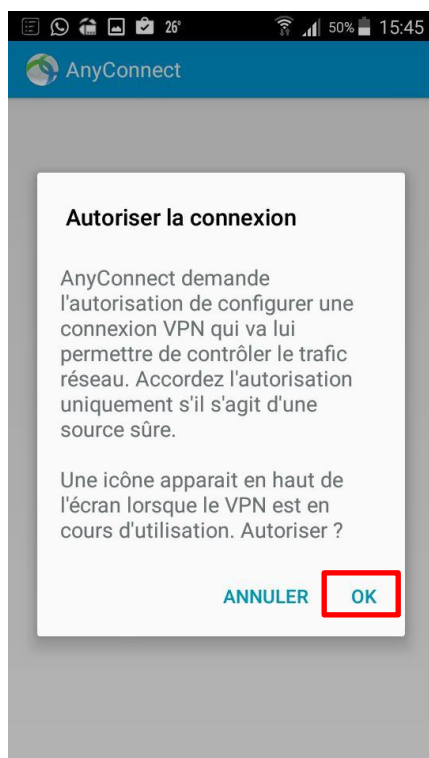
26° 50% 15:45

AnyConnect

Autoriser la connexion

AnyConnect demande l'autorisation de configurer une connexion VPN qui va lui permettre de contrôler le trafic réseau. Accordez l'autorisation uniquement s'il s'agit d'une source sûre.

Une icône apparait en haut de l'écran lorsque le VPN est en cours d'utilisation. Autoriser ?

ANNULER OK